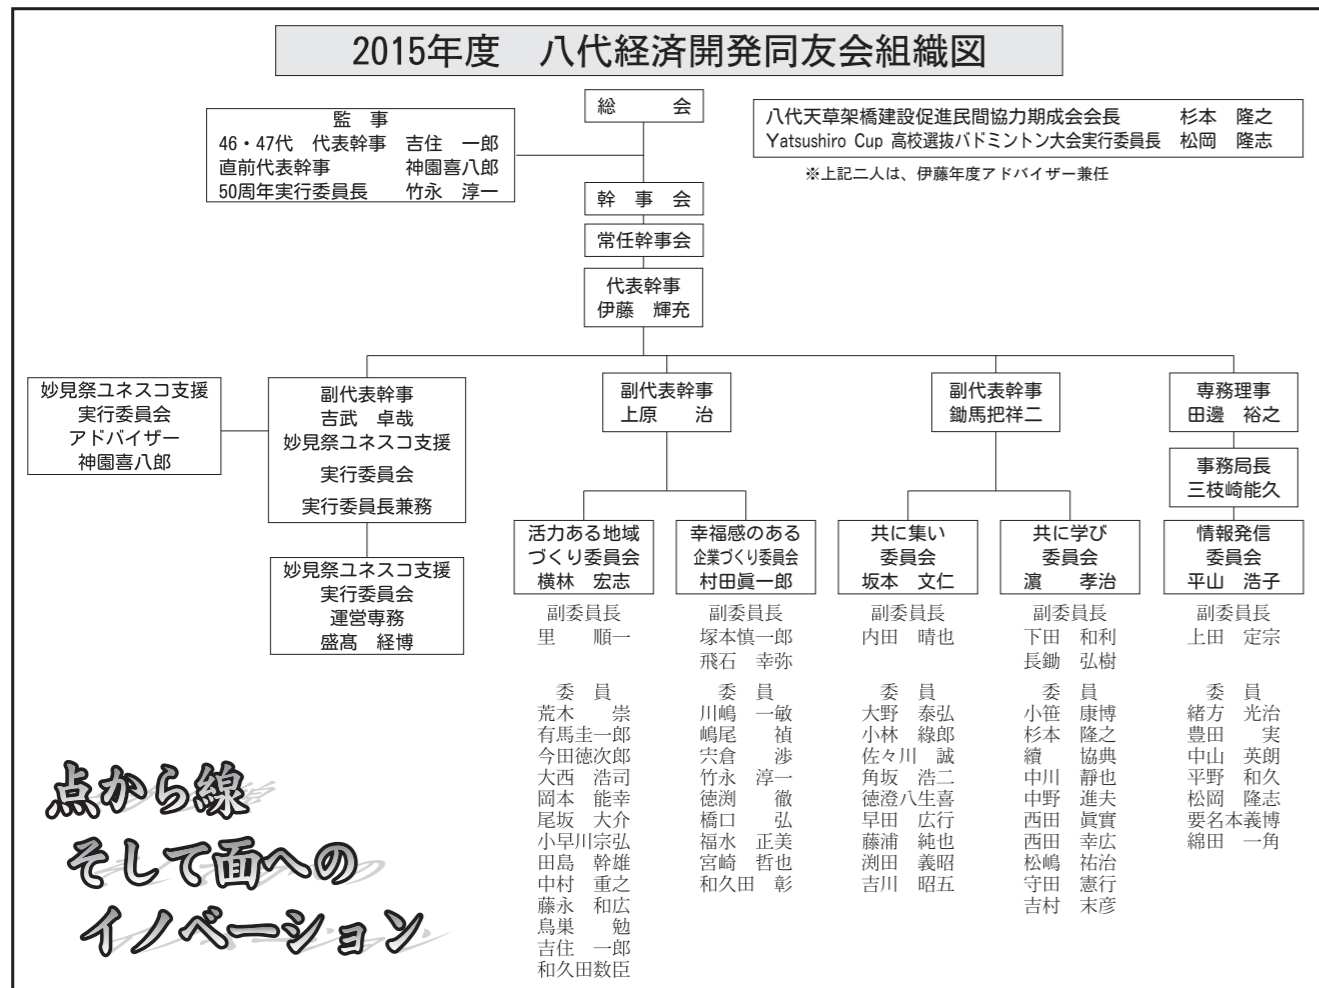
2015年度　八代経済開発同友会組織図

監　事
46・47代　代表幹事　吉住　一郎
直前代表幹事　神園喜八郎
50周年実行委員長　竹永　淳一

総　会

八代天草架橋建設促進民間協力期成会会長　杉本　隆之
Yatsushiro Cup 高校選抜バドミントン大会実行委員長　松岡　隆志
※上記二人は、伊藤年度アドバイザー兼任

幹　事　会

常任幹事会

代表幹事
伊藤　輝充

妙見祭ユネスコ支援
実行委員会
アドバイザー
神園喜八郎

副代表幹事
吉武　卓哉
妙見祭ユネスコ支援
実行委員会
実行委員長兼務

妙見祭ユネスコ支援
実行委員会
運営専務
盛髙　経博

副代表幹事
上原　治

副代表幹事
鋤馬把祥二

専務理事
田邊　裕之

事務局長
三枝崎能久

活力ある地域
づくり委員会
横林　宏志

副委員長
里　順一

委　員
荒木　崇
有馬圭一郎
今田徳次郎
大西　浩司
岡本　能幸
尾坂　大介
小早川宗弘
田島　幹雄
中村　重之
藤永　和広
鳥巣　勉
吉住　一郎
和久田数臣

幸福感のある
企業づくり委員会
村田眞一郎

副委員長
塚本慎一郎
飛石　幸弥

委　員
川嶋　一敏
嶋尾　禎
宍倉　渉
竹永　淳一
徳渕　徹
橋口　弘
福水　正美
宮崎　哲也
和久田　彰

共に集い
委員会
坂本　文仁

副委員長
内田　晴也

委　員
大野　泰弘
小林　綠郎
佐々川　誠
角坂　浩二
徳澄八生喜
早田　広行
藤浦　純也
渕田　義昭
吉川　昭五

共に学び
委員会
濵　孝治

副委員長
下田　和利
長鋤　弘樹

委　員
小笹　康博
杉本　隆之
續　協典
中川　静也
中野　進夫
西田　眞實
西田　幸広
松嶋　祐治
守田　憲行
吉村　末彦

情報発信
委員会
平山　浩子

副委員長
上田　定宗

委　員
緒方　光治
豊田　実
中山　英朗
平野　和久
松岡　隆志
要名本義博
綿田　一角

点から線
そして面への
イノベーション